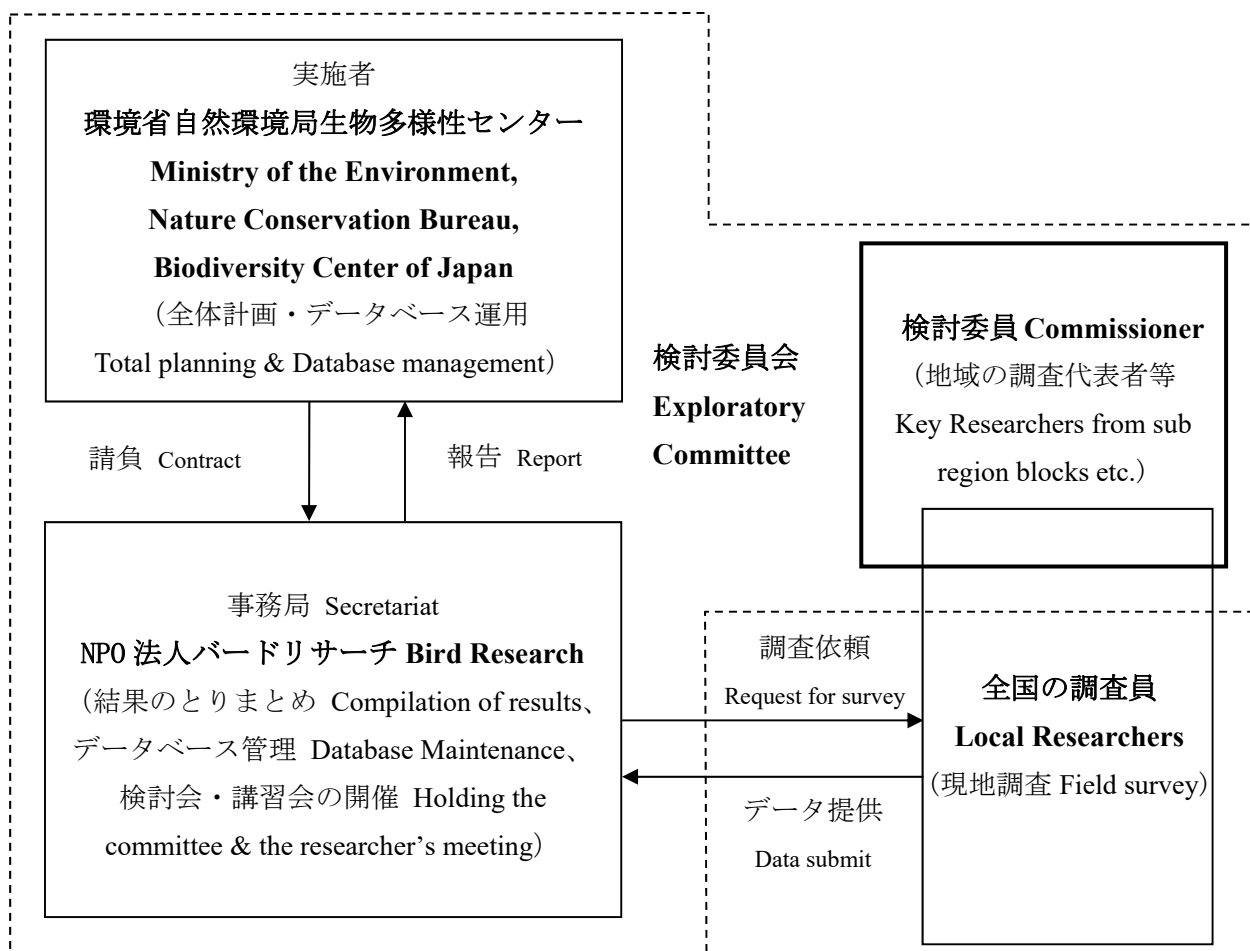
実施者

環境省自然環境局生物多様性センター

Ministry of the Environment, Nature Conservation Bureau, Biodiversity Center of Japan

（全体計画・データベース運用 Total planning & Database management）

検討委員会 Exploratory Committee

検討委員 Commissioner

（地域の調査代表者等 Key Researchers from sub region blocks etc.）

請負 Contract

報告 Report

事務局 Secretariat

NPO 法人バードリサーチ Bird Research

（結果のとりまとめ Compilation of results、データベース管理 Database Maintenance、検討会・講習会の開催 Holding the committee & the researcher's meeting）

調査依頼

Request for survey

データ提供

Data submit

全国の調査員

Local Researchers

（現地調査 Field survey）